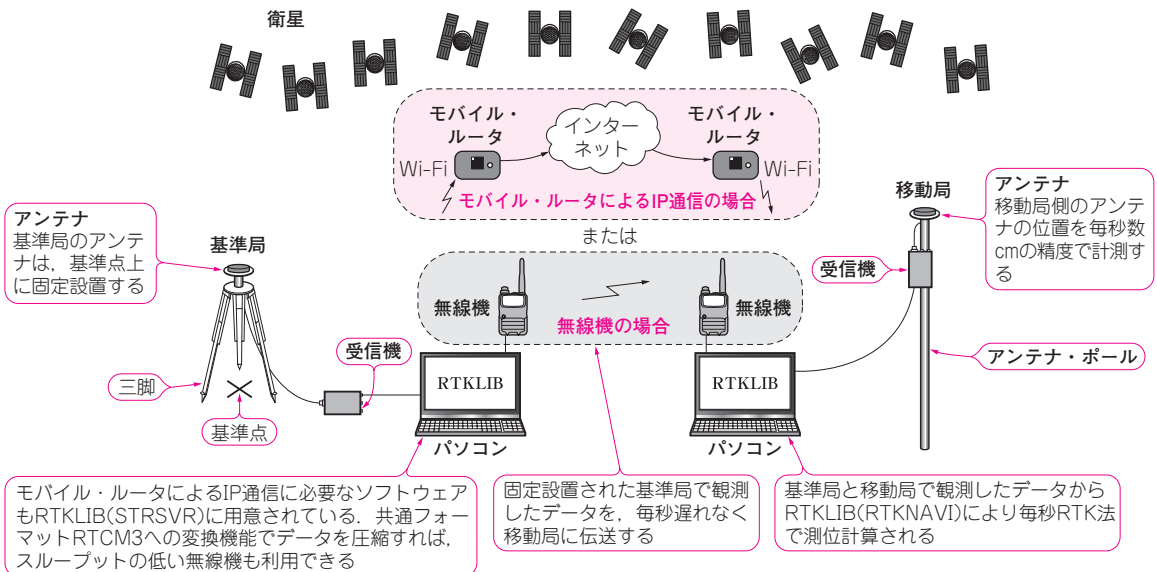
衛星

モバイル・ルータ

インターネット

モバイル・ルータ

Wi-Fi

Wi-Fi

モバイル・ルータによるIP通信の場合

または

アンテナ
基準局のアンテナは，基準点上に固定設置する

基準局

無線機

無線機

無線機の場合

移動局

アンテナ
移動局側のアンテナの位置を毎秒数cmの精度で計測する

受信機

受信機

三脚

RTKLIB

RTKLIB

アンテナ・ポール

基準点

パソコン

パソコン

モバイル・ルータによるIP通信に必要なソフトウェアもRTKLIB(STRSVR)に用意されている．共通フォーマットRTCM3への変換機能でデータを圧縮すれば，スループットの低い無線機も利用できる

固定設置された基準局で観測したデータを，毎秒遅れなく移動局に伝送する

基準局と移動局で観測したデータからRTKLIB(RTKNAVI)により毎秒RTK法で測位計算される